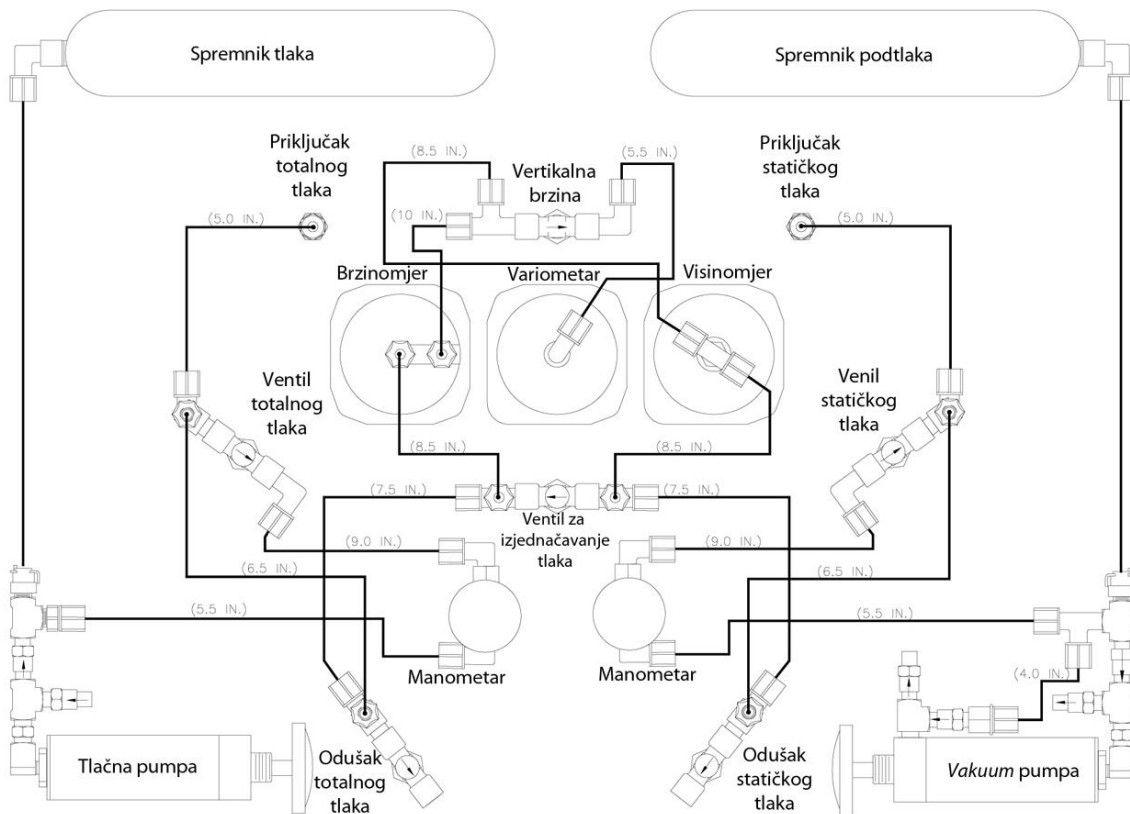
Spremnik tlaka

Spremnik podtlaka

Priključak totalnog tlaka

(8.5 IN.)

Vertikalna brzina

(5.5 IN.)

Priključak statičkog tlaka

(5.0 IN.)

(10 IN.)

(5.0 IN.)

Brzinomjer

Variometar

Visinomjer

Ventil totalnog tlaka

Venil statičkog tlaka

(8.5 IN.)

(8.5 IN.)

(7.5 IN.)

(7.5 IN.)

Ventil za izjednačavanje tlaka

(9.0 IN.)

(9.0 IN.)

(6.5 IN.)

(6.5 IN.)

(5.5 IN.)

(5.5 IN.)

Manometar

Manometar

(4.0 IN.)

Tlačna pumpa

Odušak totalnog tlaka

Odušak statičkog tlaka

Vakuum pumpa